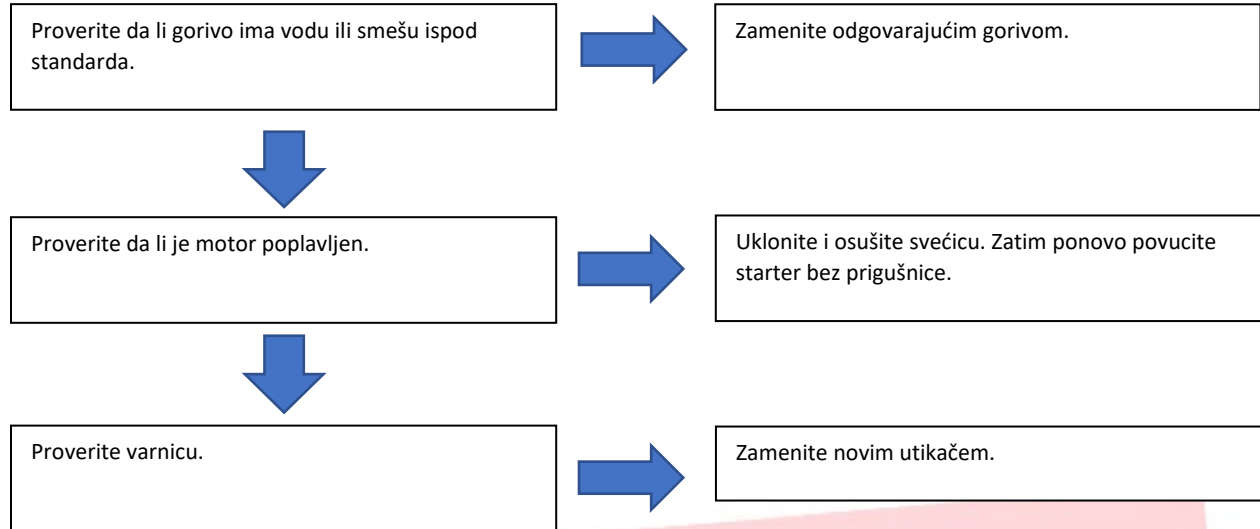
Proverite da li gorivo ima vodu ili smešu ispod standarda.

Zamenite odgovarajućim gorivom.

Proverite da li je motor poplavljen.

Uklonite i osušite svećicu. Zatim ponovo povucite starter bez prigušnice.

Proverite varnicu.

Zamenite novim utikačem.